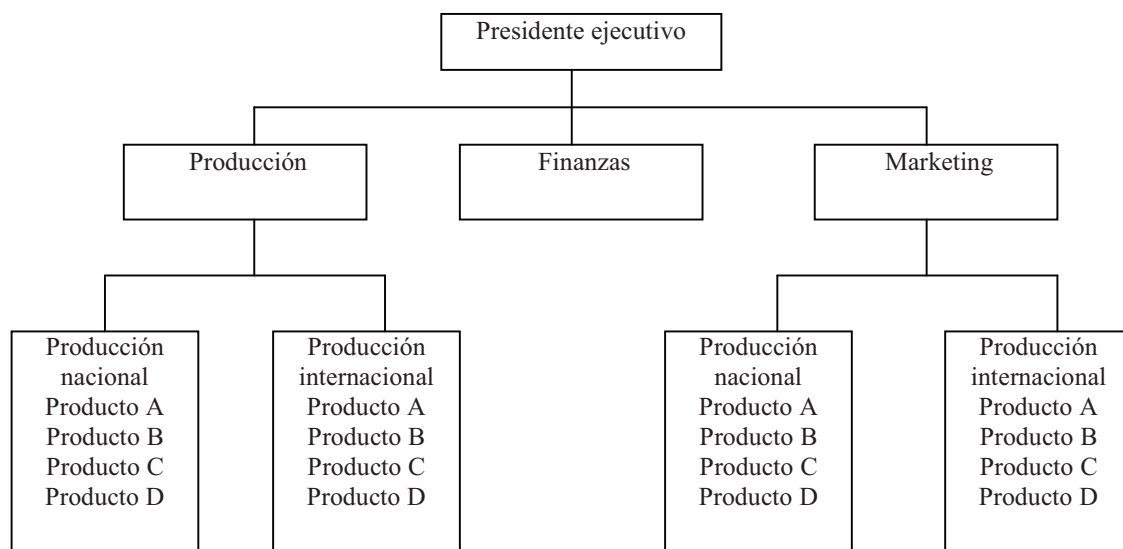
Presidente ejecutivo

Producción

Finanzas

Marketing

Producción nacional
Producto A
Producto B
Producto C
Producto D

Producción internacional
Producto A
Producto B
Producto C
Producto D

Producción nacional
Producto A
Producto B
Producto C
Producto D

Producción internacional
Producto A
Producto B
Producto C
Producto D